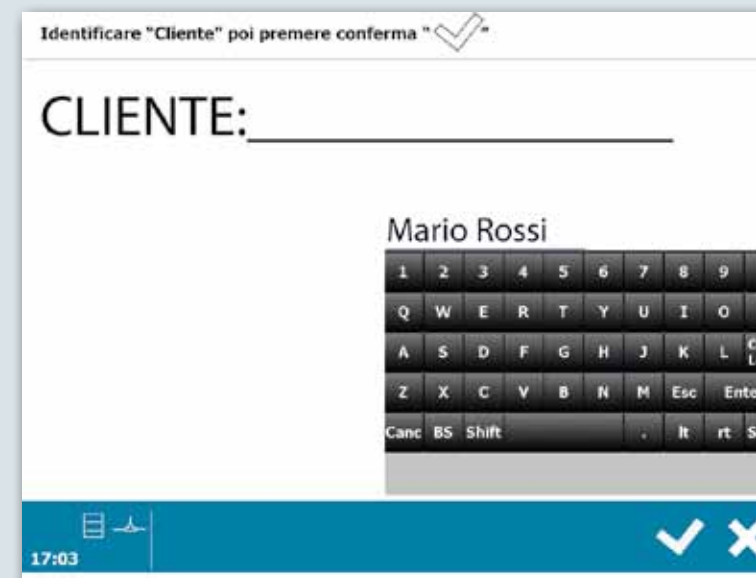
Identificare "Cliente" poi premere conferma "✓"

CLIENTE:

Mario Rossi

| 1 | 2 | 3 | 4 | 5 | 6 | 7 | 8 | 9 |
|---|---|---|---|---|---|---|---|---|
| Q | W | E | R | T | Y | U | I | O |
| A | S | D | F | G | H | J | K | L |
| Z | X | C | V | B | N | M | Esc | Ente |
| Canc | BS | Shift | | | . | lt | rt | S |

17:03